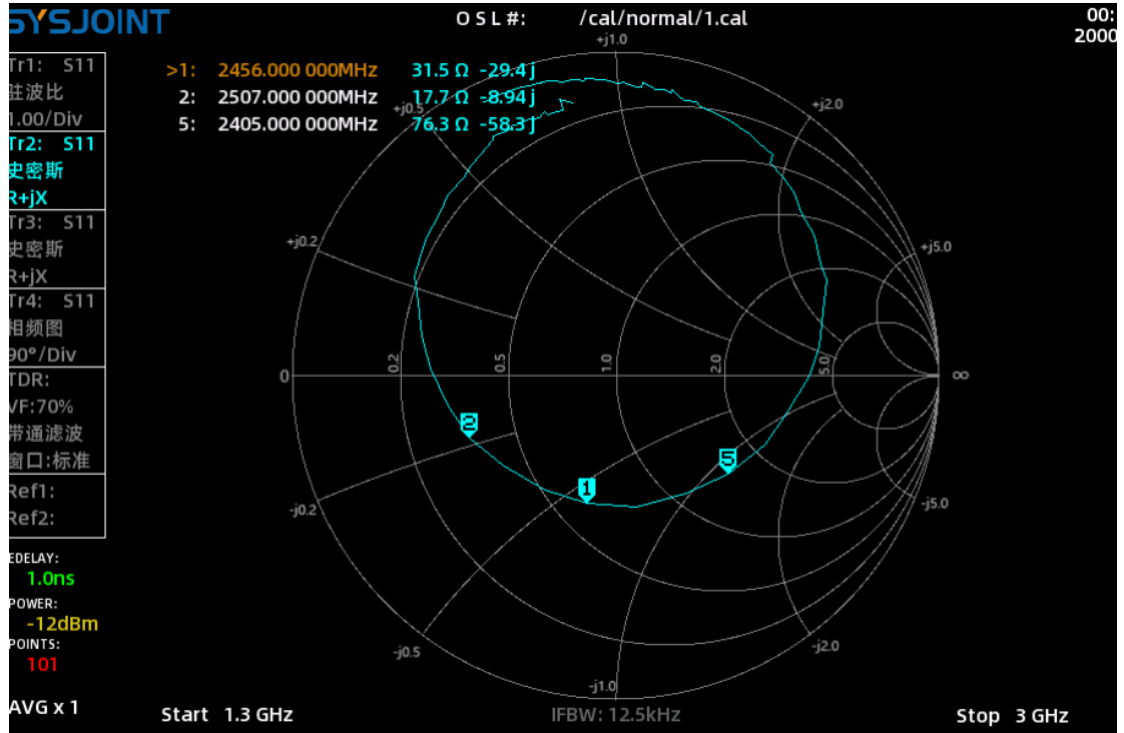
SYSJOINT

O S L #: /cal/normal/1.cal

00:
2000

Tr1: S11
驻波比
1.00/Div

Tr2: S11
史密斯
R+jX

Tr3: S11
史密斯
R+jX

Tr4: S11
相频图
90°/Div

TDR:
VF:70%
带通滤波
窗口:标准

Ref1:
Ref2:

EDELAY:
1.0ns
POWER:
-12dBm
POINTS:
101

AVG x 1

| | | | |
|---|---|---|---|
| >1: | 2456.000 000MHz | 31.5 Ω | -29.4 j |
| 2: | 2507.000 000MHz | 17.7 Ω | -8.94 j |
| 5: | 2405.000 000MHz | 76.3 Ω | -58.3 j |

+j1.0
+j0.5
+j2.0
+j0.2
+j5.0
0
0.2
0.5
1.0
2.0
5.0
∞
-j0.2
-j5.0
-j0.5
-j2.0
-j1.0
2
1
5

Start 1.3 GHz

IFBW: 12.5kHz

Stop 3 GHz